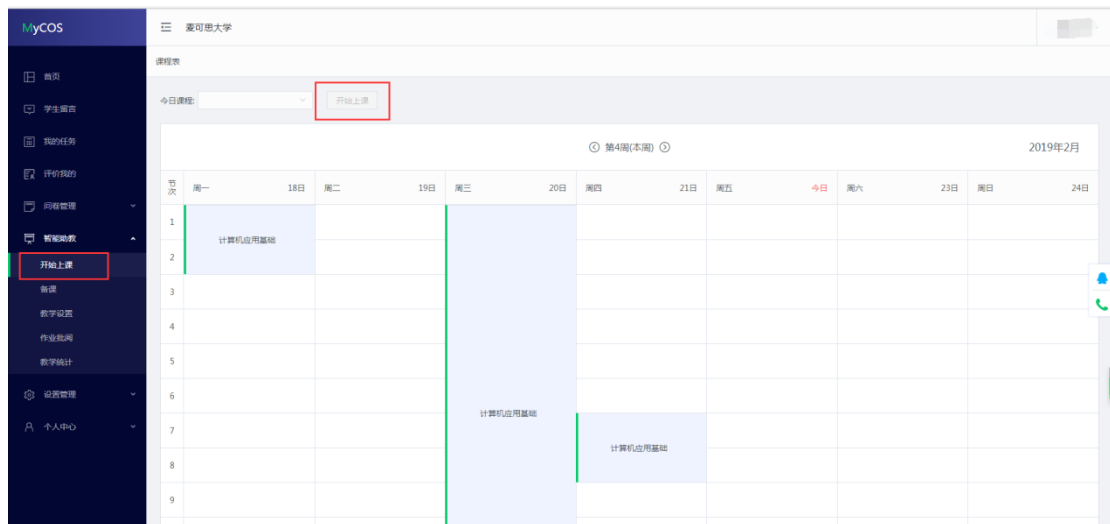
MyCOS

首页
学生留言
我的任务
评价我的
问卷管理
智能助教
开始上课
备课
教学设置
作业批阅
教学统计
设置管理
个人中心

麦可思大学

课程表

今日课程:
开始上课

第4周(本周)
2019年2月

| 节次 | 周一 18日 | 周二 19日 | 周三 20日 | 周四 21日 | 周五 今日 | 周六 23日 | 周日 24日 |
|---|---|---|---|---|---|---|---|
| 1 | 计算机应用基础 | | 计算机应用基础 | | | | |
| 2 | | | | | | | |
| 3 | | | | | | | |
| 4 | | | | | | | |
| 5 | | | | | | | |
| 6 | | | | | | | |
| 7 | | | | 计算机应用基础 | | | |
| 8 | | | | | | | |
| 9 | | | | | | | |